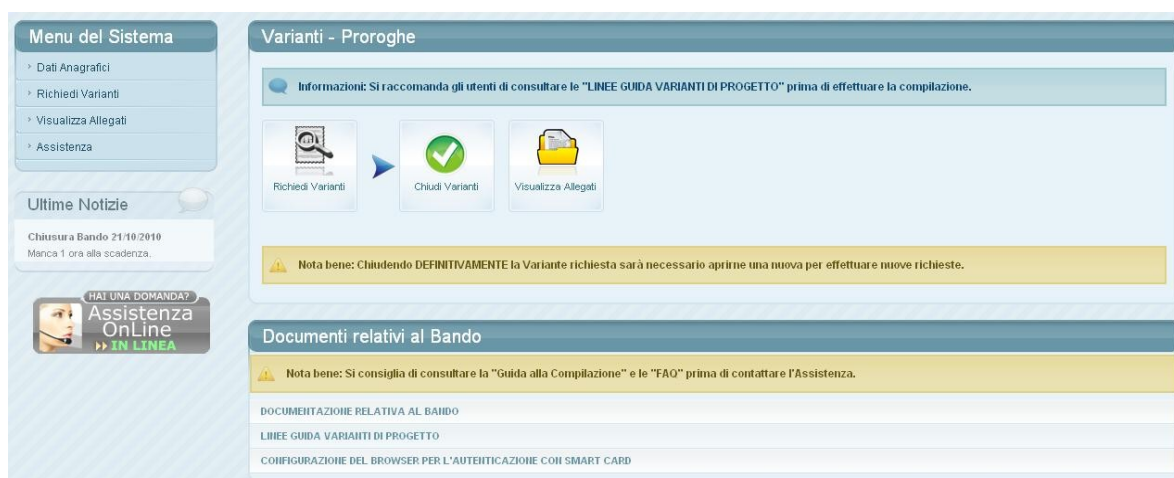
Menu del Sistema
Dati Anagrafici
Richiedi Varianti
Visualizza Allegati
Assistenza

Ultime Notizie
Chiusura Bando 21/10/2010
Manca 1 ora alla scadenza.

HAI UNA DOMANDA?
Assistenza OnLine
IN LINEA

Varianti - Proroghe

Informazioni: Si raccomanda gli utenti di consultare le "LINEE GUIDA VARIANTI DI PROGETTO" prima di effettuare la compilazione.

Richiedi Varianti
Chiudi Varianti
Visualizza Allegati

Nota bene: Chiudendo DEFINITIVAMENTE la Variante richiesta sarà necessario aprirne una nuova per effettuare nuove richieste.

Documenti relativi al Bando

Nota bene: Si consiglia di consultare la "Guida alla Compilazione" e le "FAQ" prima di contattare l'Assistenza.

DOCUMENTAZIONE RELATIVA AL BANDO
LINEE GUIDA VARIANTI DI PROGETTO
CONFIGURAZIONE DEL BROWSER PER L'AUTENTICAZIONE CON SMART CARD